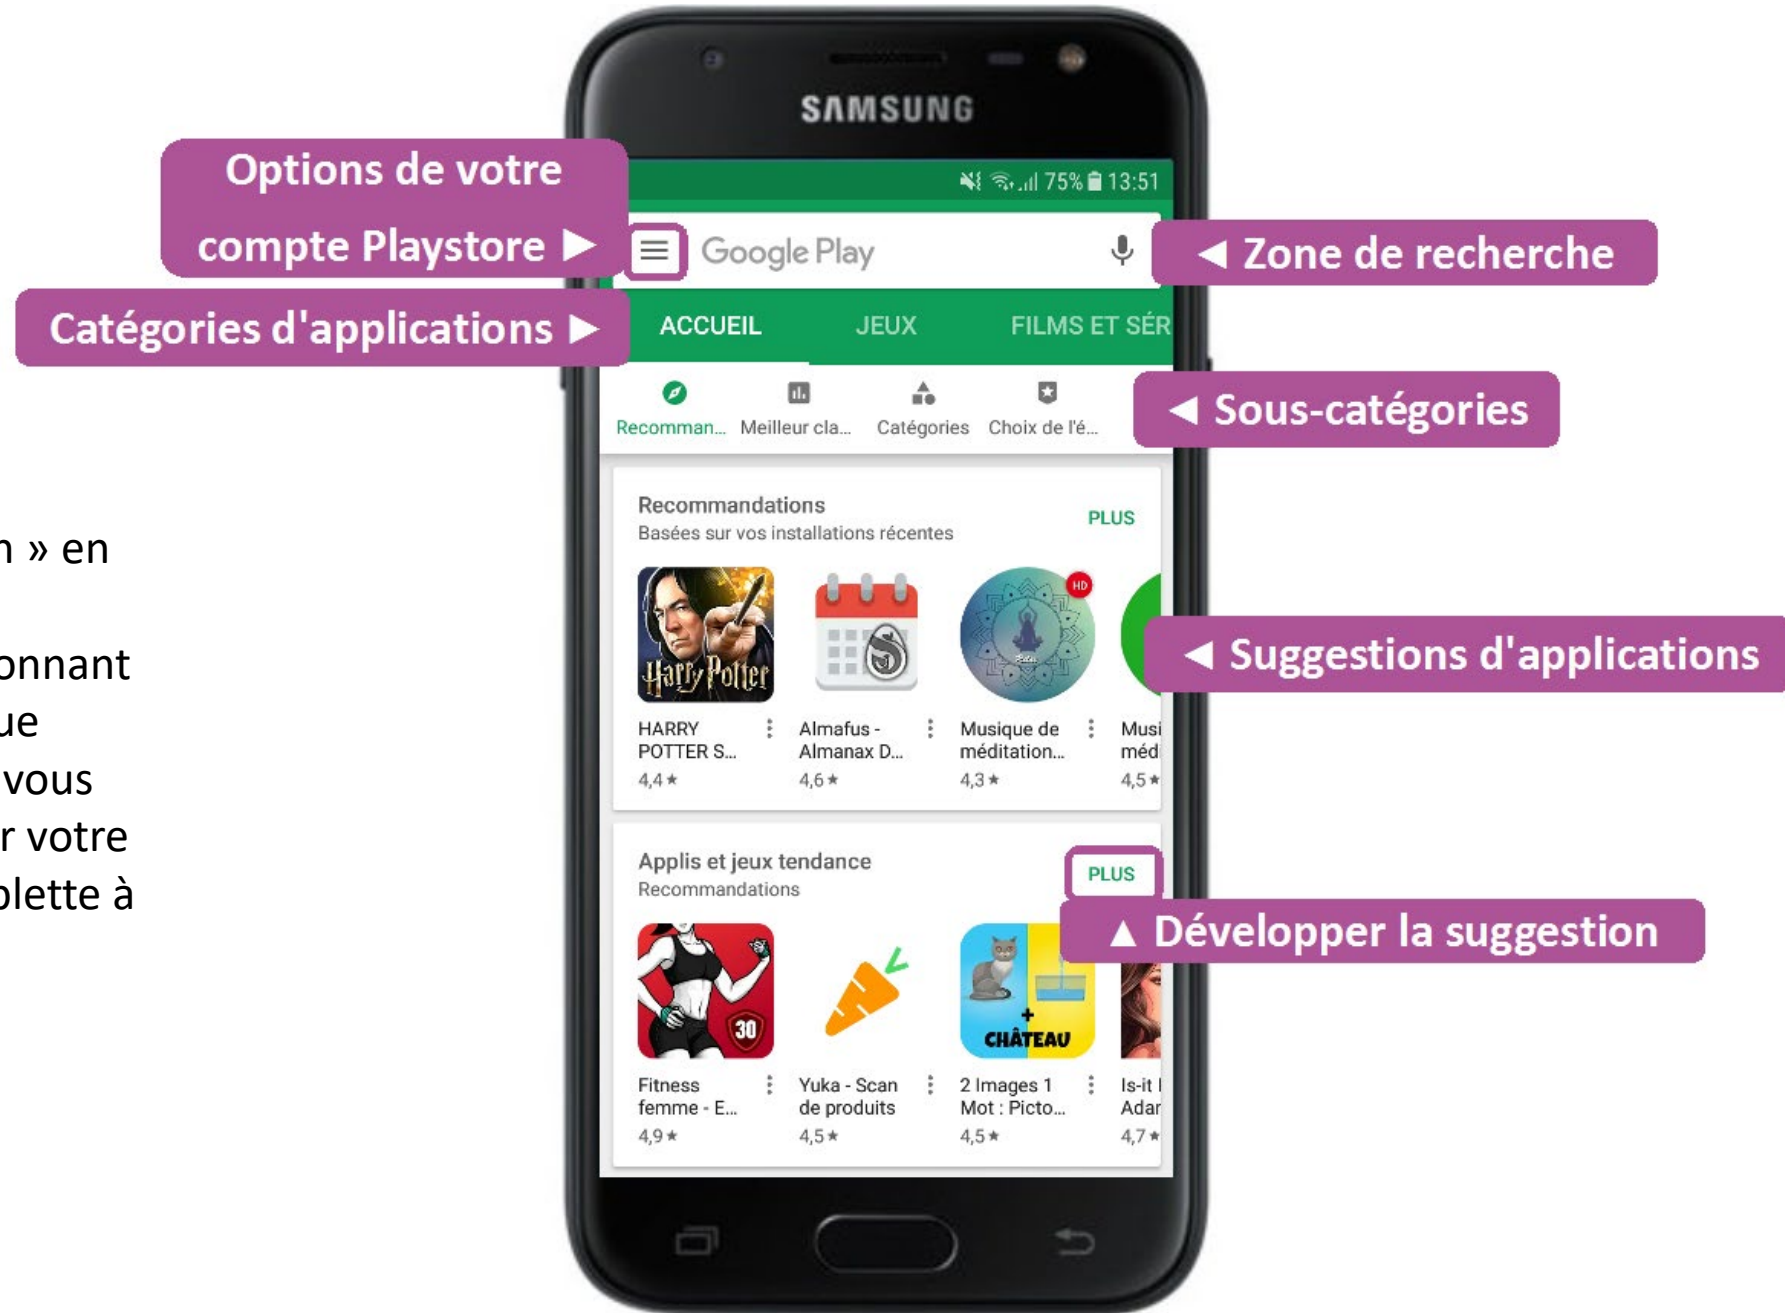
n » en

onnant
ue
vous
r votre
blette à

SAMSUNG

75% 13:51

Options de votre compte Playstore ▶

Google Play

◀ Zone de recherche

Catégories d'applications ▶

ACCUEIL JEUX FILMS ET SÉR

Recomman... Meilleur cla... Catégories Choix de l'é...

◀ Sous-catégories

Recommandations
Basées sur vos installations récentes
PLUS

HD

HARRY POTTER S... 4,4 ★
Almafus - Almanax D... 4,6 ★
Musique de méditation... 4,3 ★
Musi méd 4,5 ★

◀ Suggestions d'applications

Applis et jeux tendance
Recommandations
PLUS

▲ Développer la suggestion

30
CHÂTEAU

Fitness femme - E... 4,9 ★
Yuka - Scan de produits 4,5 ★
2 Images 1 Mot : Picto... 4,5 ★
Is-it I Adar 4,7 ★